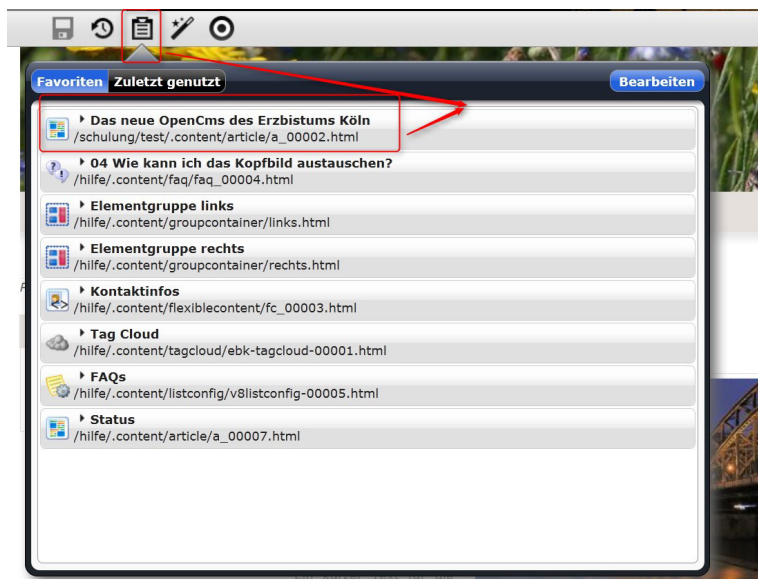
Favoriten Zuletzt genutzt

Bearbeiten

Das neue OpenCms des Erzbistums Köln
/schulung/test/.content/article/a_00002.html

04 Wie kann ich das Kopfbild austauschen?
/hilfe/.content/faq/faq_00004.html

Elementgruppe links
/hilfe/.content/groupcontainer/links.html

Elementgruppe rechts
/hilfe/.content/groupcontainer/rechts.html

Kontaktinfos
/hilfe/.content/flexiblecontent/fc_00003.html

Tag Cloud
/hilfe/.content/tagcloud/ebk-tagcloud-00001.html

FAQs
/hilfe/.content/listconfig/v8listconfig-00005.html

Status
/hilfe/.content/article/a_00007.html